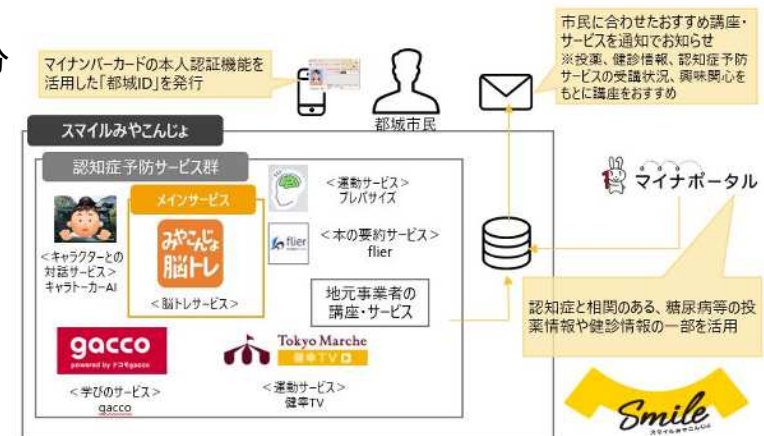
介

マイナンバーカードの本人認証機能を活用した「都城ID」を発行

都城市民

市民に合わせたおすすめ講座・サービスを通知でお知らせ
※投薬、健診情報、認知症予防サービスの受講状況、興味関心をもとに講座をおすすめ

スマイルみやこんじょ

認知症予防サービス群

メインサービス

みやこんじょ脳トレ

＜脳トレサービス＞

＜キャラクターとの対話サービス＞キャラトーカーAI

＜運動サービス＞ブレパサイズ

flier

＜本の要約サービス＞flier

地元事業者の講座・サービス

マイナポータル

gacco powered by ドコモgacco

＜学びのサービス＞gacco

Tokyo Marche 健幸TV

＜運動サービス＞健幸TV

認知症と相関のある、糖尿病等の投薬情報や健診情報の一部を活用

Smile スマイルみやこんじょ